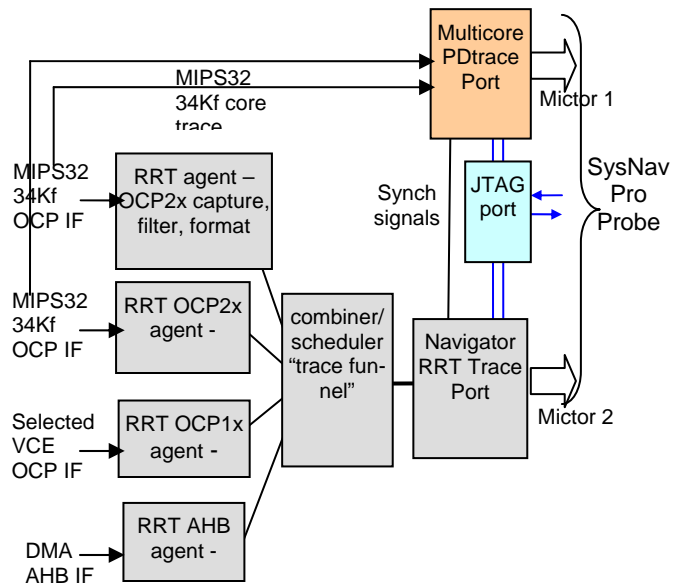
Multicore PDtrace Port

MIPS32 34Kf core trace

Mictor 1

SysNav Pro Probe

MIPS32 34Kf OCP IF

RRT agent – OCP2x capture, filter, format

Synch signals

JTAG port

MIPS32 34Kf OCP IF

RRT OCP2x agent -

combiner/ scheduler "trace funnel"

Navigator RRT Trace Port

Selected VCE OCP IF

RRT OCP1x agent -

Mictor 2

DMA AHB IF

RRT AHB agent -